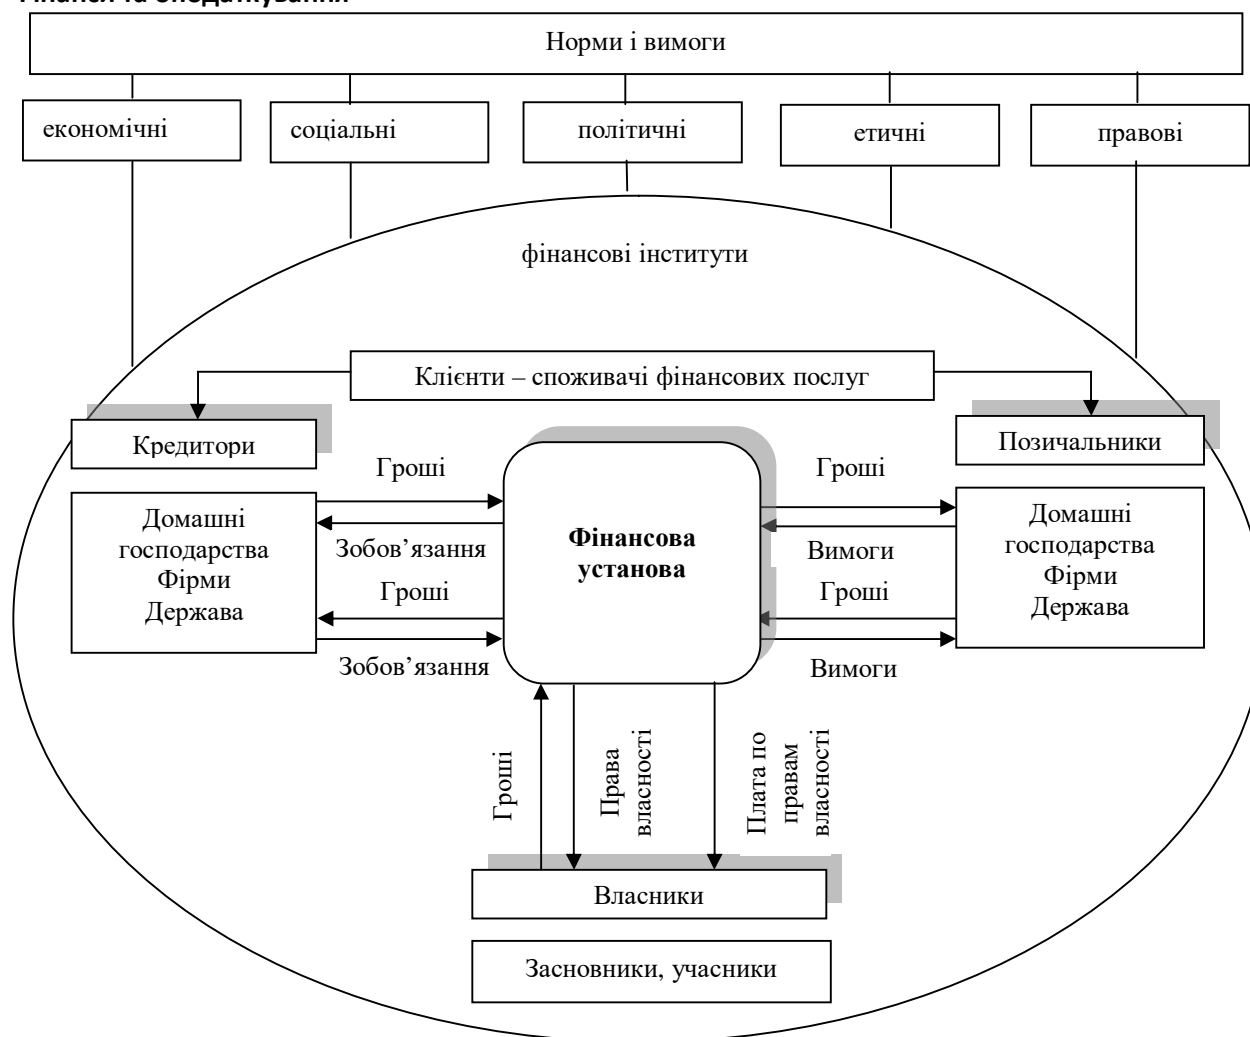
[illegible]

Норми і вимоги

економічні

соціальні

політичні

етичні

правові

фінансові інститути

Клієнти – споживачі фінансових послуг

Кредитори

Позичальники

Гроші

Зобов'язання

Гроші

Зобов'язання

Домашні господарства Фірми Держава

Фінансова установа

Гроші

Вимоги

Гроші

Вимоги

Домашні господарства Фірми Держава

Гроші

Права власності

Плата по правам власності

Власники

Засновники, учасники